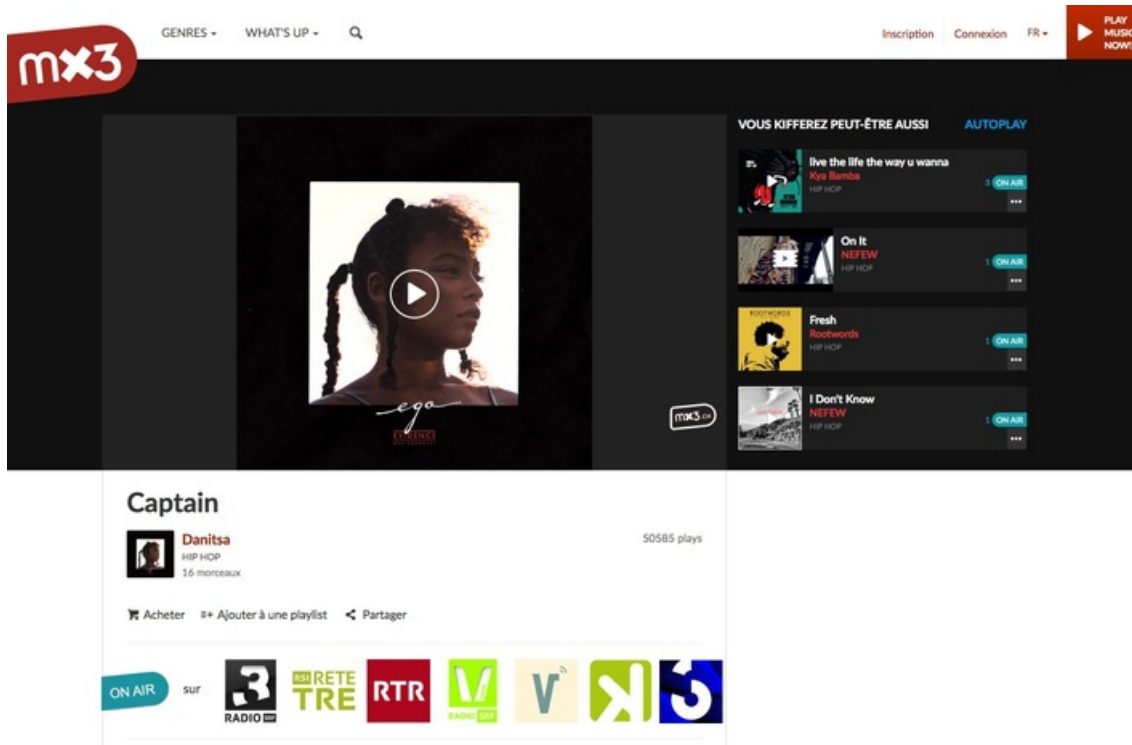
mx3

GENRES ▾ WHAT'S UP ▾

Inscription Connexion FR ▾

PLAY MUSIC NOW!

VOUS KIFFEREZ PEUT-ÊTRE AUSSI AUTOPLAY

live the life the way u wanna
Kya Bamba
HIP HOP
3 ON AIR

On It
NEFEW
HIP HOP
1 ON AIR

ROOTWORDS
Fresh
Rootwords
HIP HOP
1 ON AIR

I Don't Know
NEFEW
HIP HOP
1 ON AIR

ego
EVIDENCE

mx3.ch

Captain

Danitsa
HIP HOP
16 morceaux

50585 plays

Acheter Ajouter à une playlist Partager

ON AIR sur

3 RADIO SRF

RSI RETE TRE

RTR

RADIO SRF

V